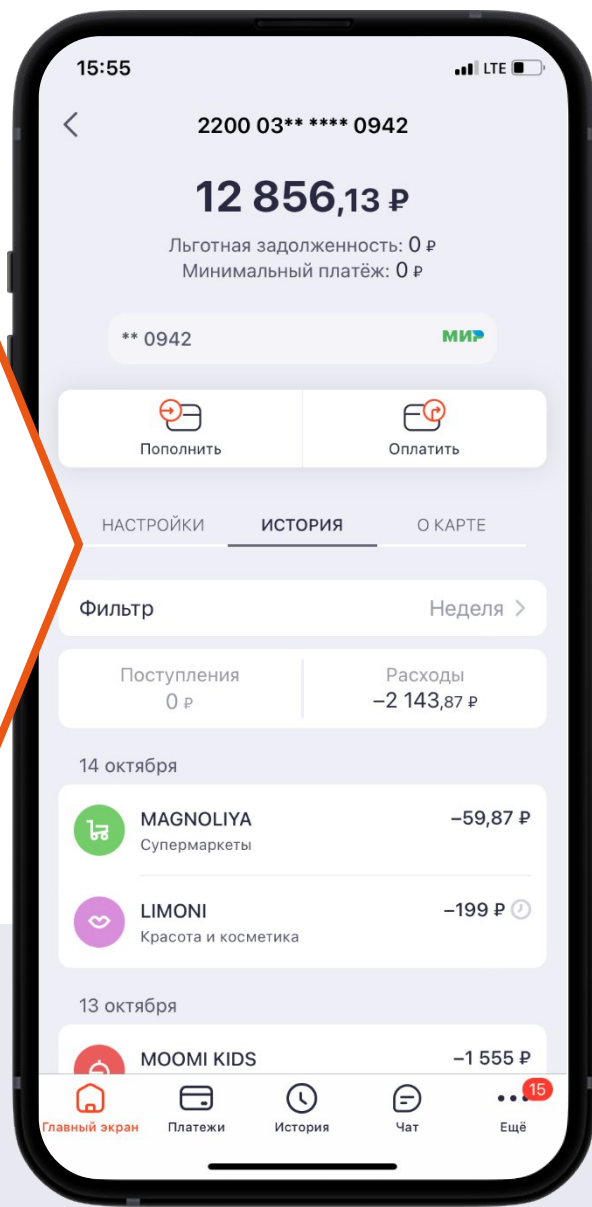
15:55

LTE

2200 03** **** 0942

12 856,13 ₽

Льготная задолженность: 0 ₽
Минимальный платёж: 0 ₽

** 0942

МИР

Пополнить

Оплатить

НАСТРОЙКИ

ИСТОРИЯ

О КАРТЕ

Фильтр

Неделя

Поступления
0 ₽

Расходы
–2 143,87 ₽

14 октября

MAGNOLIYA
Супермаркеты

–59,87 ₽

LIMONI
Красота и косметика

–199 ₽

13 октября

MOOMI KIDS

–1 555 ₽

Главный экран

Платежи

История

Чат

15

Ещё